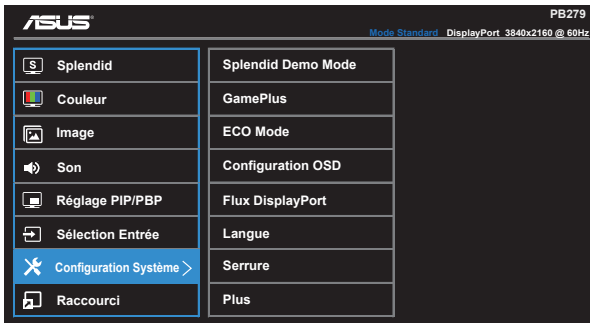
ASUS

PB279

Mode Standard DisplayPort 3840x2160 @ 60Hz

Splendid
Couleur
Image
Son
Réglage PIP/PBP
Sélection Entrée
Configuration Système >
Raccourci

Splendid Demo Mode
GamePlus
ECO Mode
Configuration OSD
Flux DisplayPort
Langue
Serrure
Plus